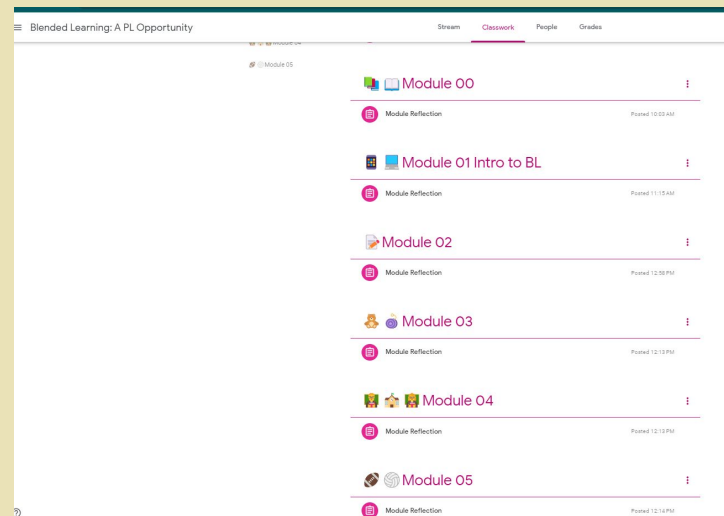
Blended Learning: A PL Opportunity

Stream Classwork People Grades

Module 04
Module 05

Module 00
Module Reflection Posted 10:03 AM

Module 01 Intro to BL
Module Reflection Posted 11:15 AM

Module 02
Module Reflection Posted 12:58 PM

Module 03
Module Reflection Posted 12:12 PM

Module 04
Module Reflection Posted 12:13 PM

Module 05
Module Reflection Posted 12:14 PM